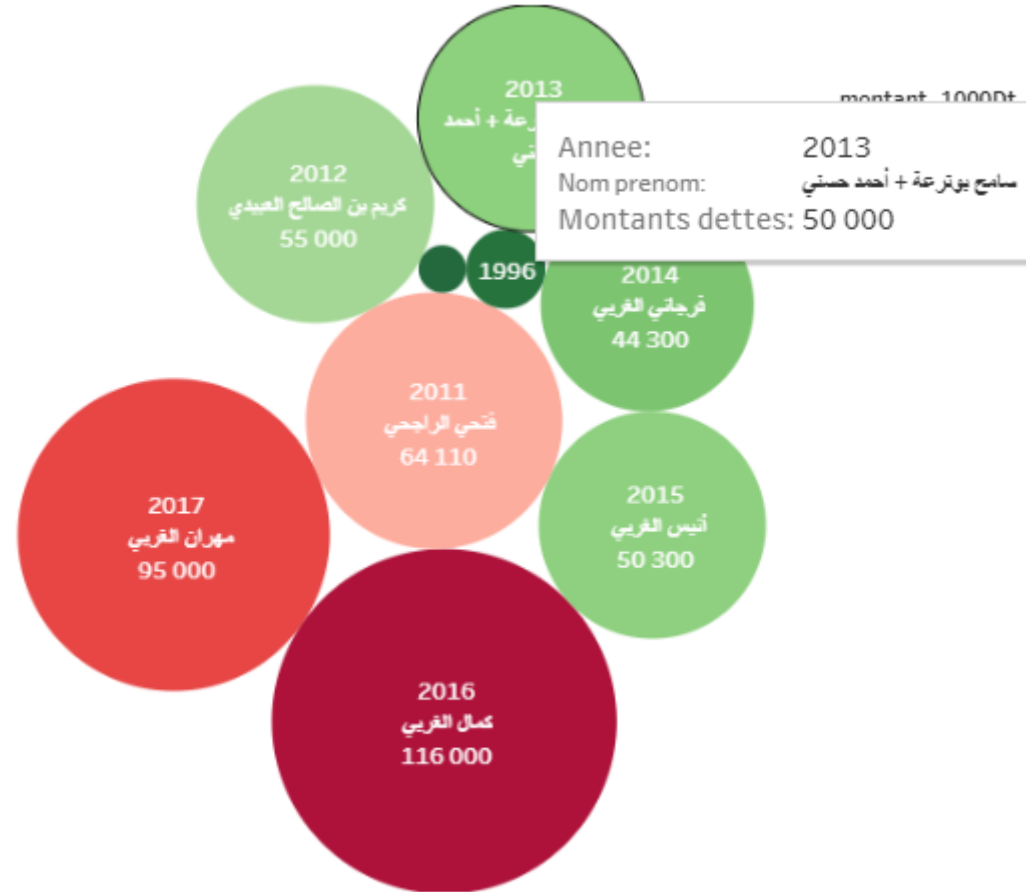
2013
رعة + أحمد
ني

montant 1000Dt

Annee: 2013
Nom prenom: سامح بوترعة + أحمد حسني
Montants dettes: 50 000

2012
كريم بن الصالح العبيدي
55 000

1996

2014
فرجاني الغربي
44 300

2011
فتحي الراجحي
64 110

2017
مهران الغربي
95 000

2015
أنيس الغربي
50 300

2016
كمال الغربي
116 000